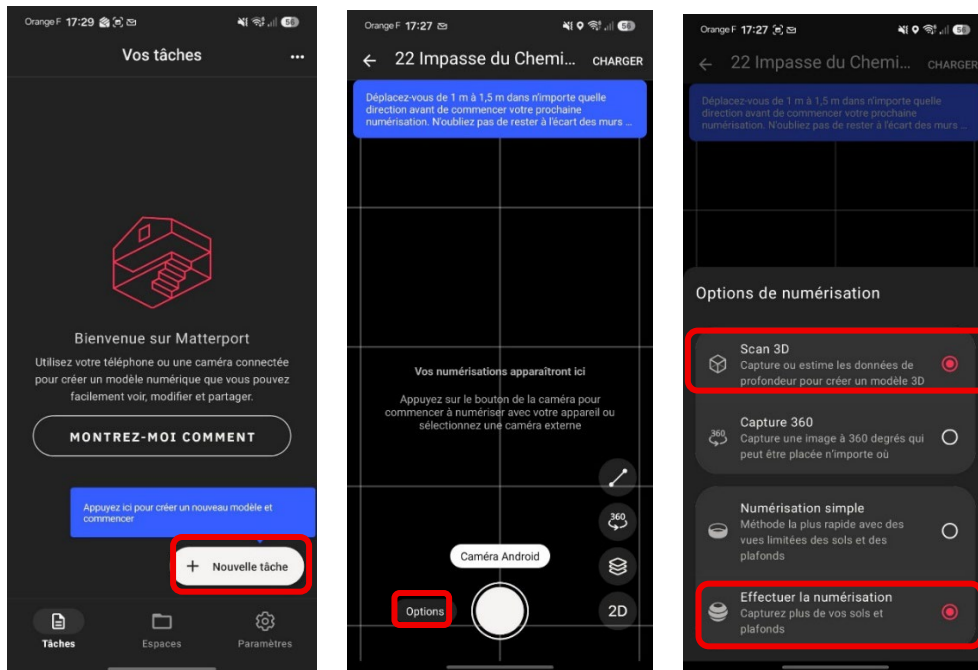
Orange F 17:29

Vos tâches

...

Bienvenue sur Matterport

Utilisez votre téléphone ou une caméra connectée pour créer un modèle numérique que vous pouvez facilement voir, modifier et partager.

MONTREZ-MOI COMMENT

Appuyez ici pour créer un nouveau modèle et commencer

+ Nouvelle tâche

Tâches Espaces Paramètres

Orange F 17:27

← 22 Impasse du Chemi... CHARGER

Déplacez-vous de 1 m à 1,5 m dans n'importe quelle direction avant de commencer votre prochaine numérisation. N'oubliez pas de rester à l'écart des murs ...

Vos numérisations apparaîtront ici

Appuyez sur le bouton de la caméra pour commencer à numériser avec votre appareil ou sélectionnez une caméra externe

360

Caméra Android

Options

2D

Orange F 17:27

← 22 Impasse du Chemi... CHARGER

Déplacez-vous de 1 m à 1,5 m dans n'importe quelle direction avant de commencer votre prochaine numérisation. N'oubliez pas de rester à l'écart des murs ...

Options de numérisation

Scan 3D
Capture ou estime les données de profondeur pour créer un modèle 3D

Capture 360
Capture une image à 360 degrés qui peut être placée n'importe où

Numérisation simple
Méthode la plus rapide avec des vues limitées des sols et des plafonds

Effectuer la numérisation
Capturez plus de vos sols et plafonds